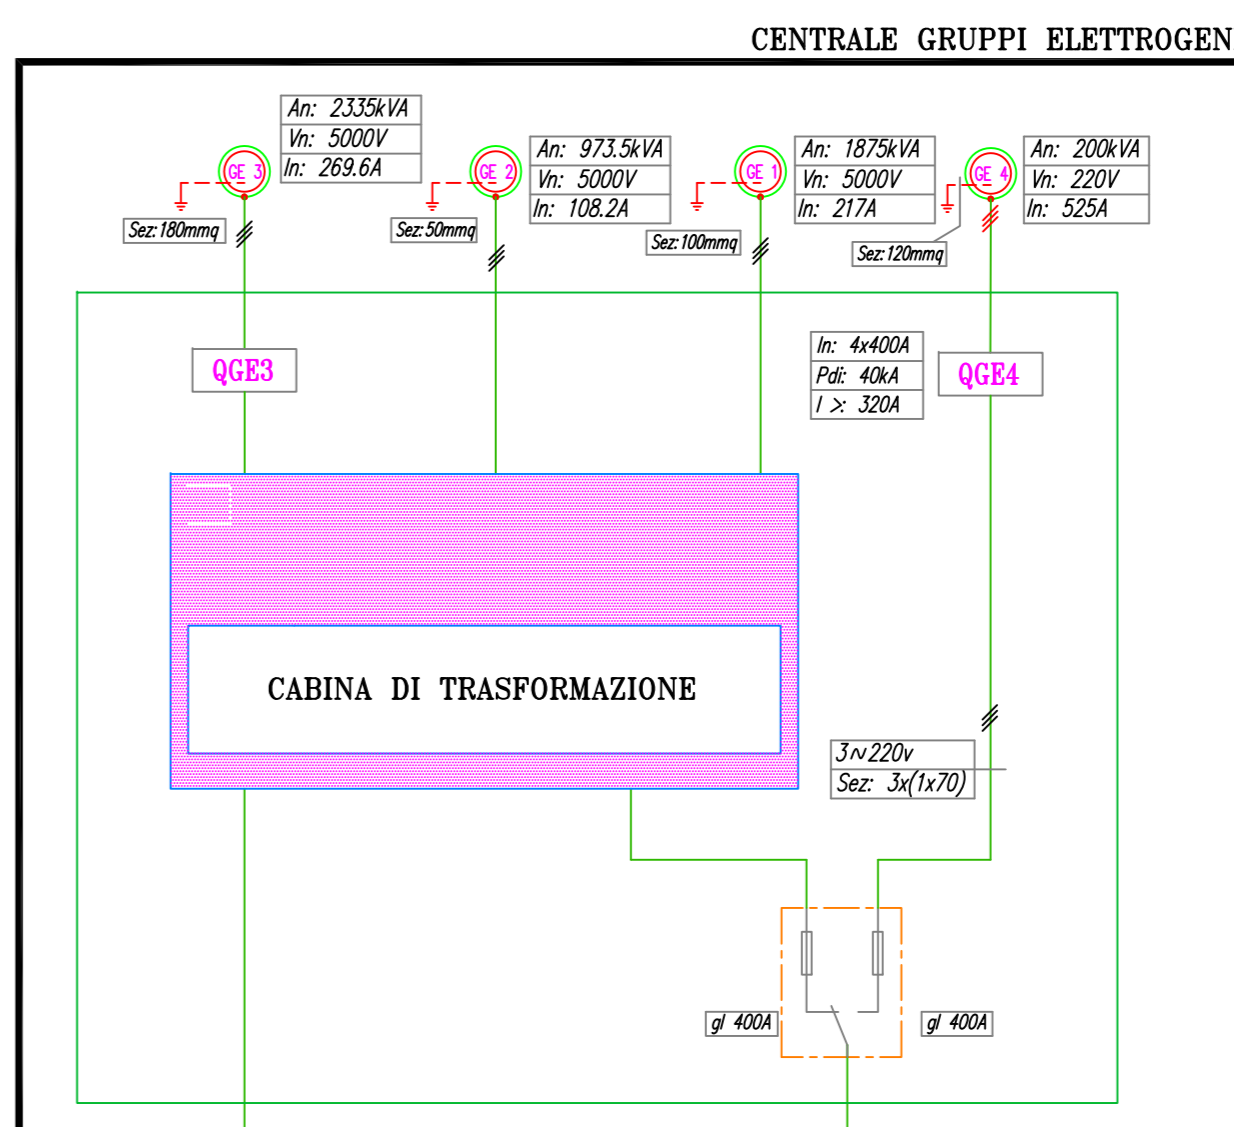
CENTRALE GRUPPI ELETTROGEN

An: 2335kVA
Vn: 5000V
In: 269.6A

GE 3

Sez:180mmq

GE 2

An: 973.5kVA
Vn: 5000V
In: 108.2A

Sez:50mmq

GE 1

An: 1875kVA
Vn: 5000V
In: 217A

Sez:100mmq

GE 4

An: 200kVA
Vn: 220V
In: 525A

Sez:120mmq

QGE3

In: 4x400A
Pdi: 40kA
I >: 320A

QGE4

CABINA DI TRASFORMAZIONE

3∾220v
Sez: 3x(1x70)

gl 400A

gl 400A